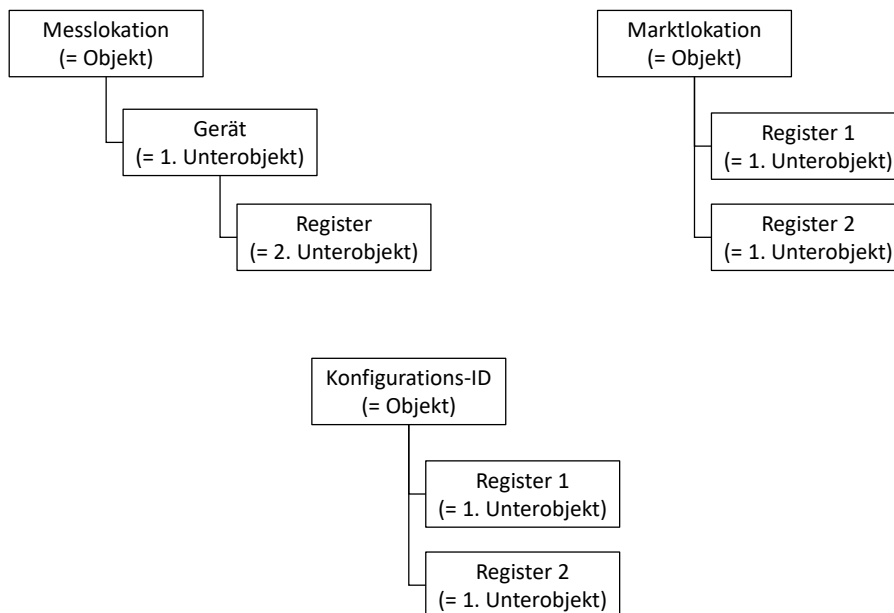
Messlokation
(= Objekt)

Gerät
(= 1. Unterobjekt)

Register
(= 2. Unterobjekt)

Marktlokation
(= Objekt)

Register 1
(= 1. Unterobjekt)

Register 2
(= 1. Unterobjekt)

Konfigurations-ID
(= Objekt)

Register 1
(= 1. Unterobjekt)

Register 2
(= 1. Unterobjekt)